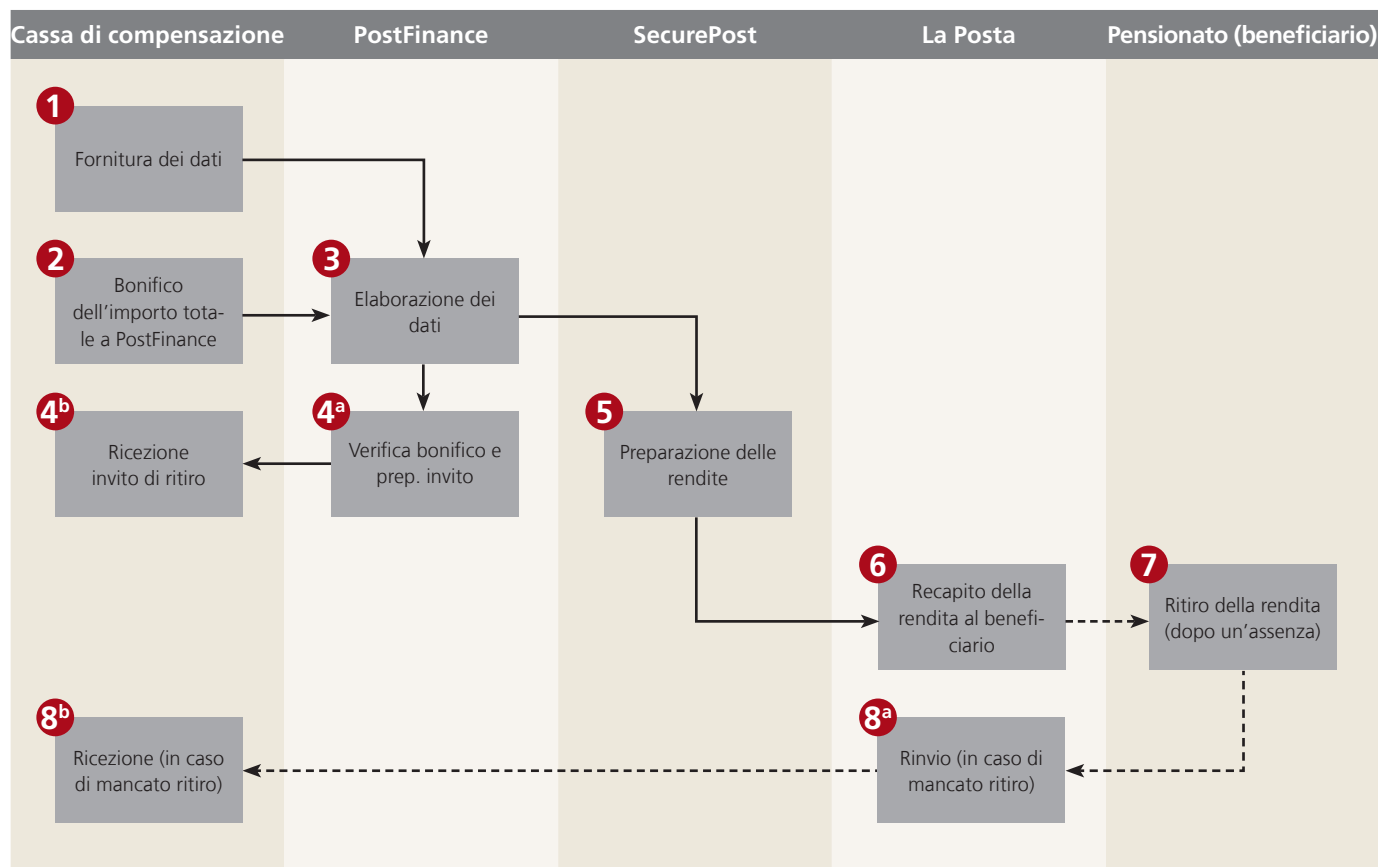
Cassa di compensazione

PostFinance

SecurePost

La Posta

Pensionato (beneficiario)

1 Fornitura dei dati

2 Bonifico dell'importo totale a PostFinance

3 Elaborazione dei dati

$4^b$ Ricezione invito di ritiro

$4^a$ Verifica bonifico e prep. invito

5 Preparazione delle rendite

6 Recapito della rendita al beneficiario

7 Ritiro della rendita (dopo un'assenza)

$8^b$ Ricezione (in caso di mancato ritiro)

$8^a$ Rinvio (in caso di mancato ritiro)